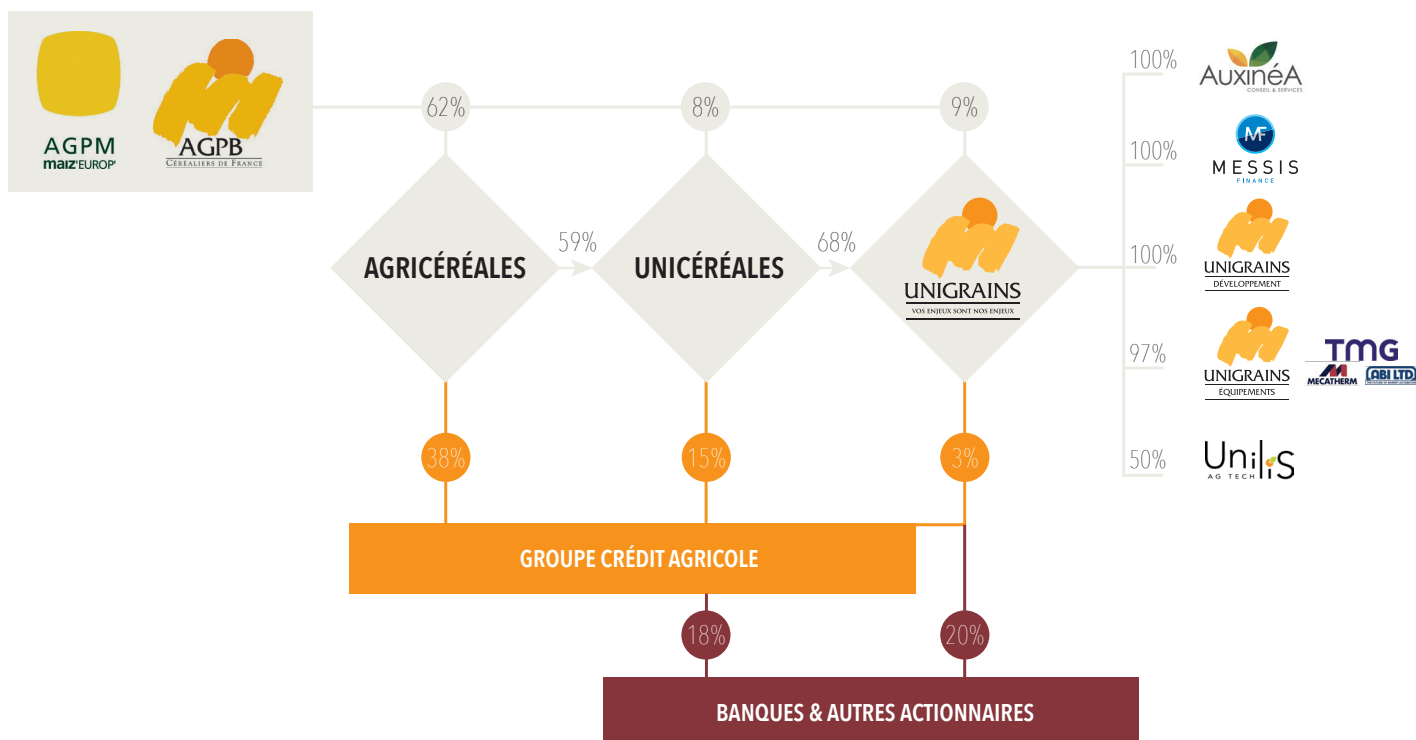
AGPM
maiz'EUROP'
AGPB
Céréaliers de France

62%
8%
9%

AGRICÉRÉALES
59%
UNICÉRÉALES
68%
UNIGRAINS
VOS ENJEUX SONT NOS ENJEUX

100% AUXINÉA CONSEIL & SERVICES
100% MF MESSIS FINANCE
100% UNIGRAINS DÉVELOPPEMENT
97% UNIGRAINS ÉQUIPEMENTS TMG MECATHERM ABI LTD
50% Unilis AG TECH

38%
15%
3%

GROUPE CRÉDIT AGRICOLE

18%
20%

BANQUES & AUTRES ACTIONNAIRES